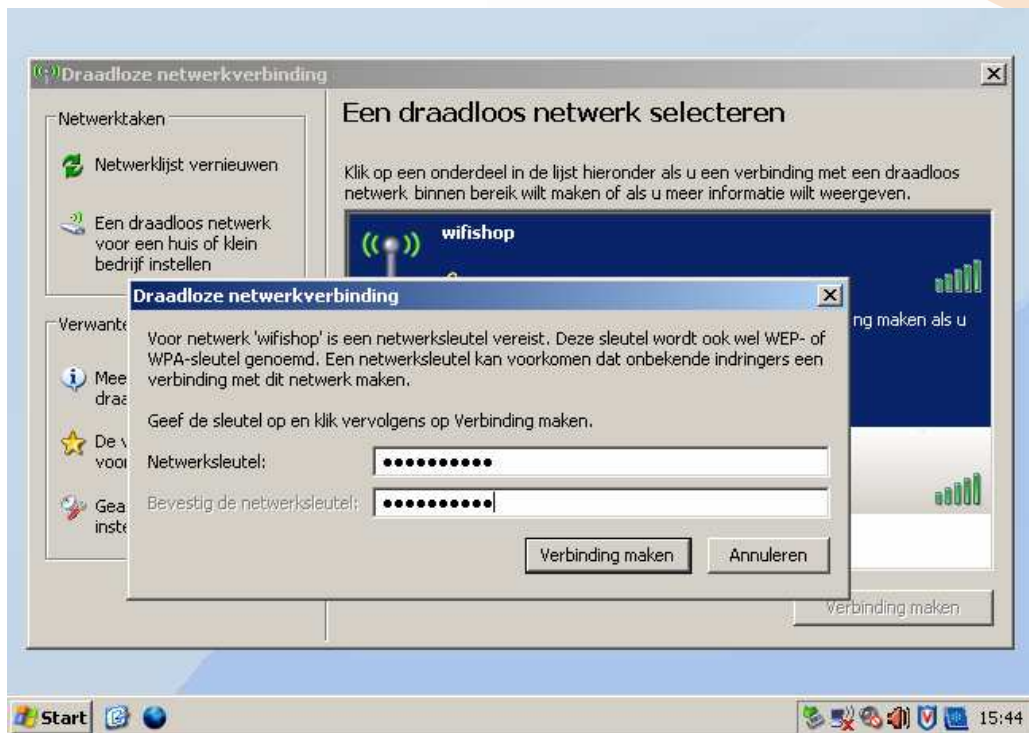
Draadloze netwerkverbinding

Netwerktaken

Netwerklijst vernieuwen

Een draadloos netwerk voor een huis of klein bedrijf instellen

Verwante

Mee draa

De v voor

Gea inste

Een draadloos netwerk selecteren

Klik op een onderdeel in de lijst hieronder als u een verbinding met een draadloos netwerk binnen bereik wilt maken of als u meer informatie wilt weergeven.

wifishop

ng maken als u

Verbinding maken

Draadloze netwerkverbinding

Voor netwerk 'wifishop' is een netwerksleutel vereist. Deze sleutel wordt ook wel WEP- of WPA-sleutel genoemd. Een netwerksleutel kan voorkomen dat onbekende indringers een verbinding met dit netwerk maken.

Geef de sleutel op en klik vervolgens op Verbinding maken.

Netwerksleutel: ••••••••••

Bevestig de netwerksleutel: ••••••••••

Verbinding maken

Annuleren

Start

15:44